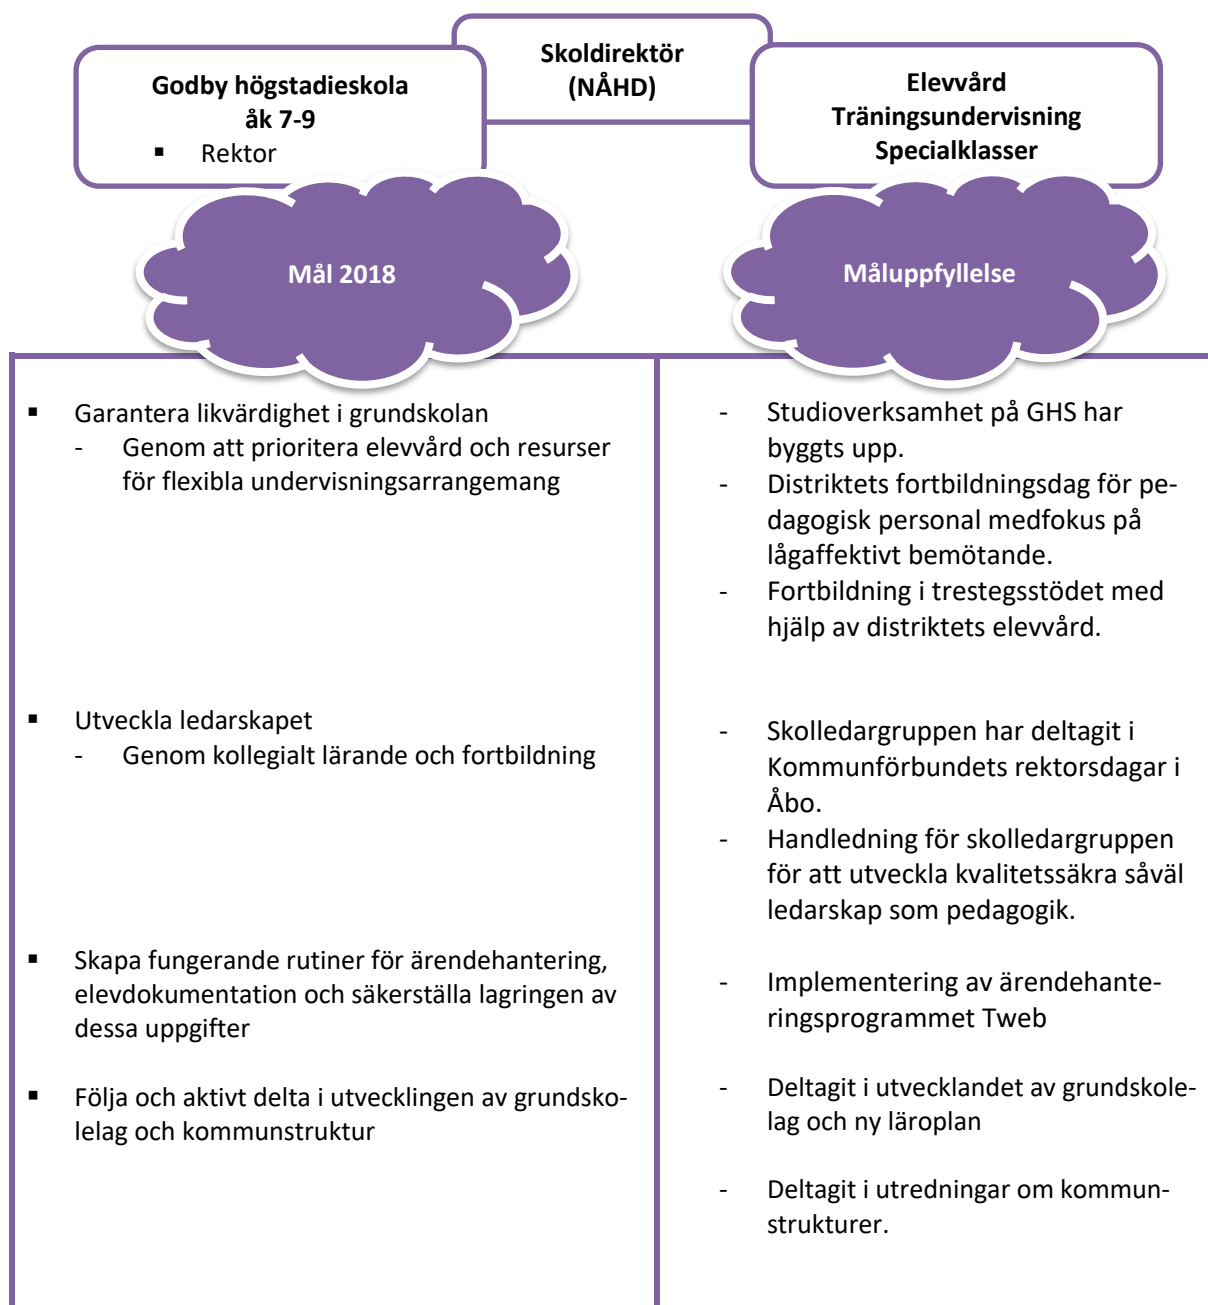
Godby högstadieskola åk 7-9

▪ Rektor

Skoldirektör (NÅHD)

Elevvård
Träningsundervisning
Specialklasser

Mål 2018

Måluppfyllelse

▪ Garantera likvärdighet i grundskolan
- Genom att prioritera elevvård och resurser för flexibla undervisningsarrangemang

▪ Utveckla ledarskapet
- Genom kollegialt lärande och fortbildning

▪ Skapa fungerande rutiner för ärendehantering, elevdokumentation och säkerställa lagringen av dessa uppgifter

▪ Följa och aktivt delta i utvecklingen av grundskolelag och kommunstruktur

- Studioverksamhet på GHS har byggts upp.
- Distriktets fortbildningsdag för pedagogisk personal medfokus på lågaffektivt bemötande.
- Fortbildning i trestegsstödet med hjälp av distriktets elevvård.

- Skolledargruppen har deltagit i Kommunförbundets rektorsdagar i Åbo.
- Handledning för skolledargruppen för att utveckla kvalitetssäkra såväl ledarskap som pedagogik.

- Implementering av ärendehanteringsprogrammet Tweb

- Deltagit i utvecklandet av grundskolelag och ny läroplan

- Deltagit i utredningar om kommunstrukturer.